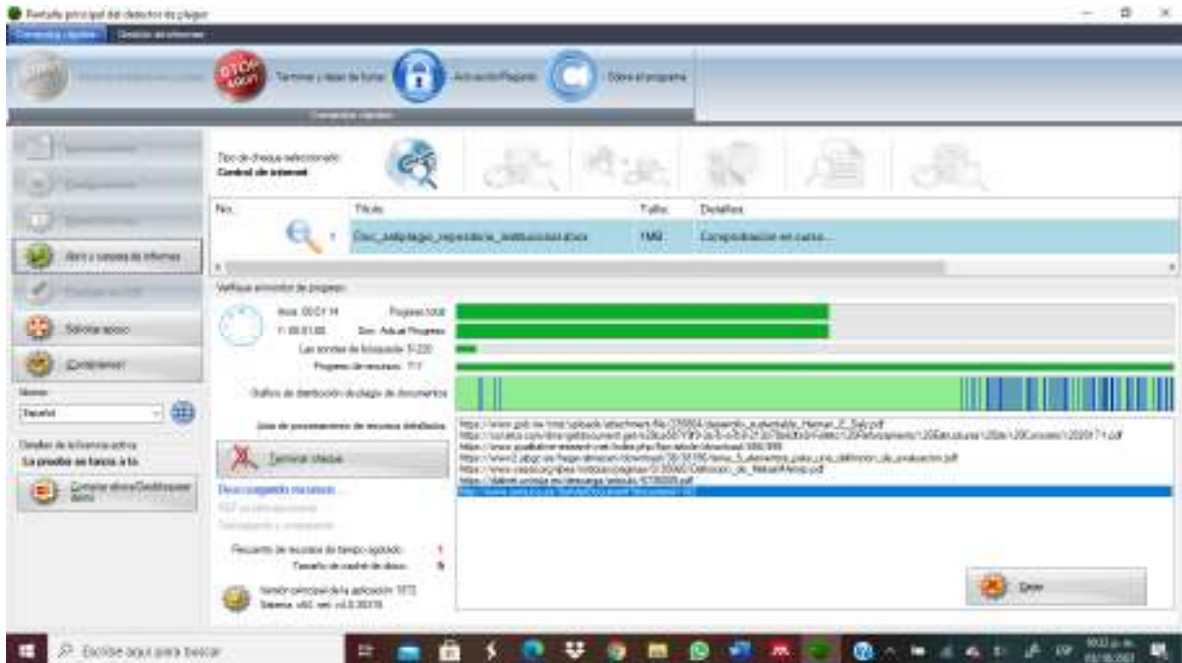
Ventana principal del detector de plagio

Terminar y dejar de buscar
Activación/Registro
Sobre el programa

Tipo de cheque seleccionado:
Control de internet

| No. | Título | Tamaño | Detalles |
|---|---|---|---|
| 1 | Doc_antiplagio_repositorio_institucional.docx | 1MB | Comprobación en curso... |

Abrir y carpeta de informes
Solicitar apoyo
Comprar

Idioma:
Español

Verifique el progreso:

Inicio: 00:01:14
Progreso total
Doc. Actual Progreso
Las fuentes de búsqueda: 5/220
Progreso de recursos: 7/7

Gráficos de distribución de plagio de documentos

Lista de procesamiento de recursos detallados

https://www.gob.mx/cms/uploads/attachment/file/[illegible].pdf
https://scholar.com/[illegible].pdf
https://www.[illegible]
https://www2.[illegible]
https://www.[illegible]
https://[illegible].pdf
http://www.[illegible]

Terminar cheque

Descargando recursos...

Recuento de recursos de tiempo agotado: 1
Tamaño de caché de disco: 5

Versión principal de la aplicación: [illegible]
Sistema: x64, ver: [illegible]

Salir

Escribe aquí para buscar